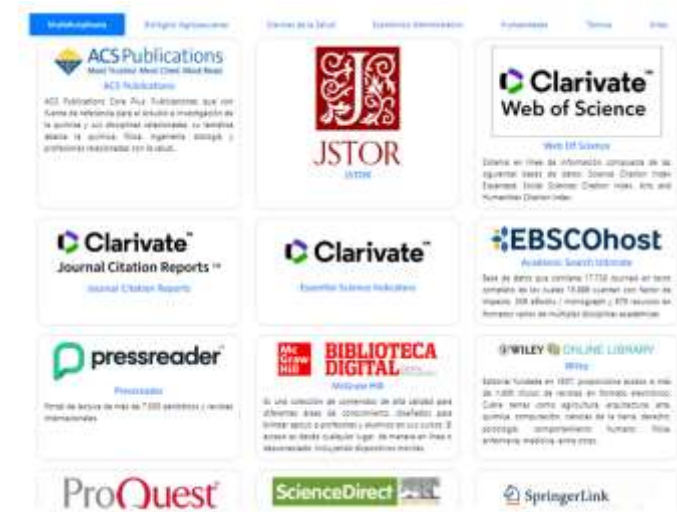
Multidisciplinaria | Biológico Agropecuarias | Ciencias de la Salud | Económico Administrativo | Humanidades | Técnica | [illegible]

ACS Publications
Most Trusted. Most Cited. Most Read.
ACS Publications
ACS Publications Core Plus: Publicaciones que son fuente de referencia para el estudio e investigación de la química y sus disciplinas relacionadas, su temática abarca la química, física, ingeniería, biología y profesiones relacionadas con la salud.

JSTOR
JSTOR

Clarivate
Web of Science
Web Of Science
Sistema en línea de información compuesta de las siguientes bases de datos: Science Citation Index Expanded, Social Sciences Citation Index, Arts and Humanities Citation Index.

Clarivate
Journal Citation Reports
Journal Citation Reports

Clarivate
Essential Science Indicators

EBSCOhost
Academic Search Ultimate
Base de datos que contiene 17,730 journals en texto completo de los cuales 13,888 cuentan con factor de impacto, 358 eBooks / monograph y 879 recursos en formatos varios de multiples disciplinas académicas.

pressreader
Pressreader
Portal de lectura de más de 7,000 periódicos y revistas internacionales.

Mc Graw Hill BIBLIOTECA DIGITAL
McGraw Hill
Es una colección de contenidos de alta calidad para diferentes áreas de conocimiento, diseñados para brindar apoyo a profesores y alumnos en sus cursos. El acceso es desde cualquier lugar, de manera en línea y descarregable, incluyendo dispositivos móviles.

WILEY ONLINE LIBRARY
Wiley
Editorial fundada en 1807, proporciona acceso a más de 1,600 títulos de revistas en formato electrónico. Cubre temas como agricultura, arquitectura, arte, química, computación, ciencias de la tierra, derecho, psicología, comportamiento humano, física, enfermería, medicina, entre otros.

ProQuest

ScienceDirect

SpringerLink